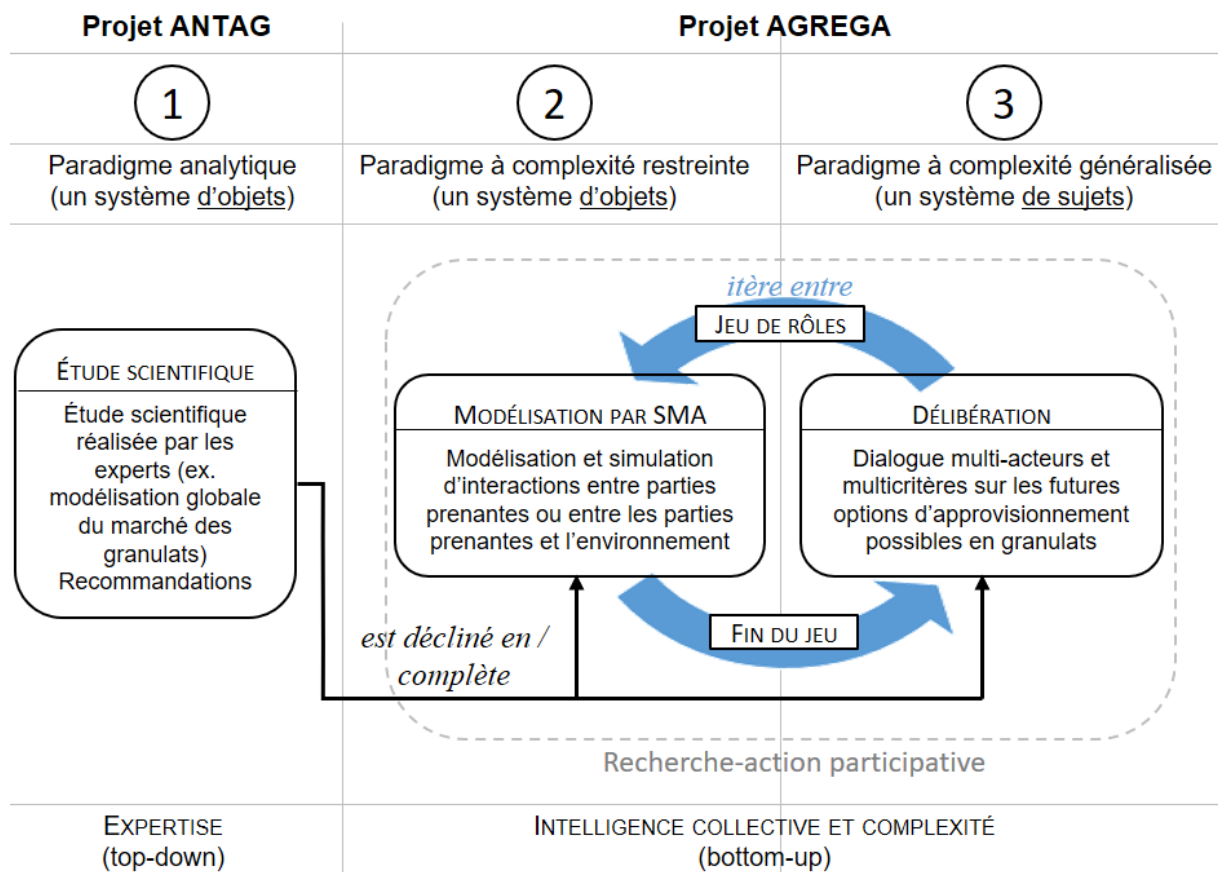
Projet ANTAG

Projet AGREGA

1

2

3

Paradigme analytique (un système d'objets)

Paradigme à complexité restreinte (un système d'objets)

Paradigme à complexité généralisée (un système de sujets)

itère entre

JEU DE RÔLES

ÉTUDE SCIENTIFIQUE

Étude scientifique réalisée par les experts (ex. modélisation globale du marché des granulats) Recommandations

MODÉLISATION PAR SMA

Modélisation et simulation d'interactions entre parties prenantes ou entre les parties prenantes et l'environnement

DÉLIBÉRATION

Dialogue multi-acteurs et multicritères sur les futures options d'approvisionnement possibles en granulats

FIN DU JEU

est décliné en / complète

Recherche-action participative

EXPERTISE (top-down)

INTELLIGENCE COLLECTIVE ET COMPLEXITÉ (bottom-up)